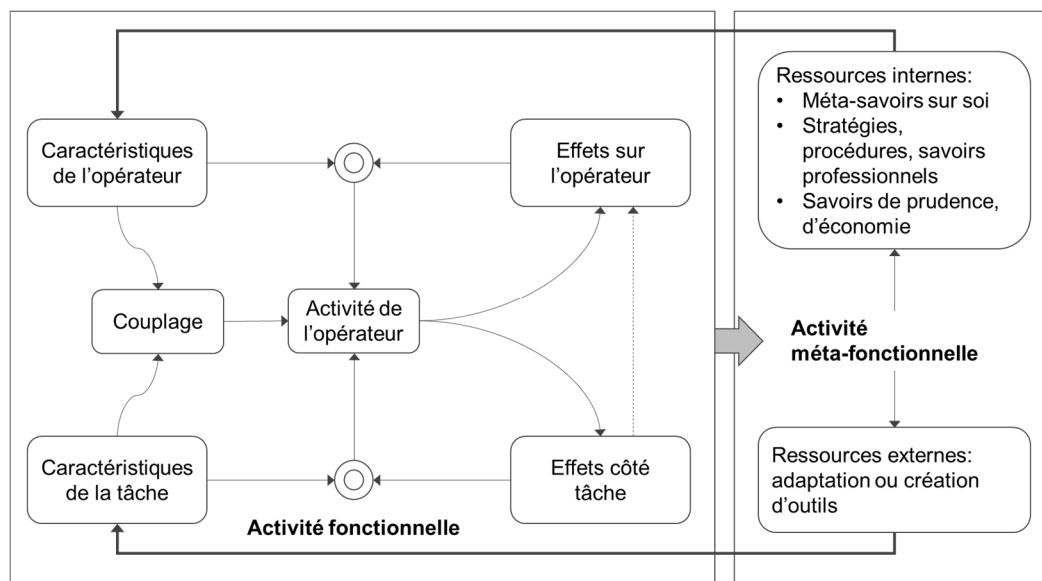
Caractéristiques de l'opérateur

Effets sur l'opérateur

Couplage

Activité de l'opérateur

Caractéristiques de la tâche

Effets côté tâche

Activité fonctionnelle

Ressources internes:
• Méta-savoirs sur soi
• Stratégies, procédures, savoirs professionnels
• Savoirs de prudence, d'économie

Activité méta-fonctionnelle

Ressources externes: adaptation ou création d'outils